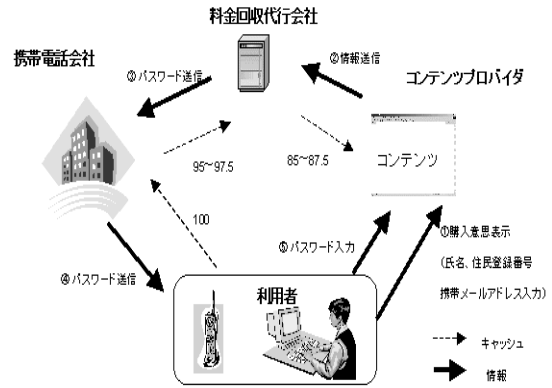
料金回収代行会社

携帯電話会社

③ パスワード送信

② 情報送信

コンテンツプロバイダ

95~97.5

85~87.5

コンテンツ

100

⑤ パスワード入力

①購入意思表示

(氏名、住民登録番号

携帯メールアドレス入力)

④ パスワード送信

利用者

キャッシュ

情報